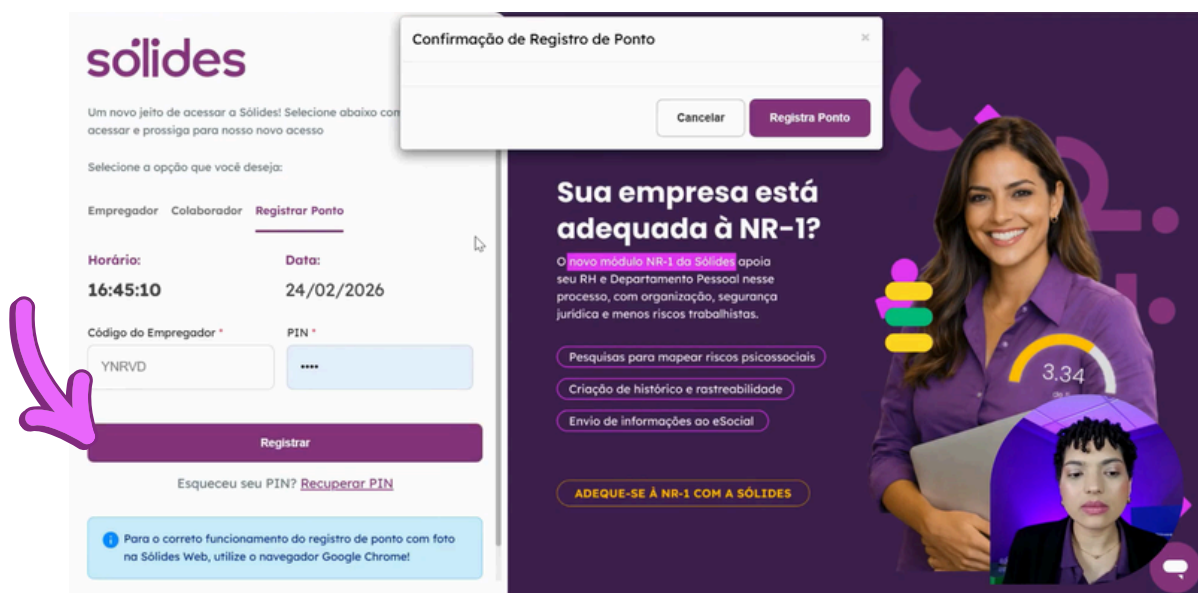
sólides

Um novo jeito de acessar a Sólides! Selecione abaixo com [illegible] acessar e prossiga para nosso novo acesso

Selecione a opção que você deseja:

Empregador Colaborador Registrar Ponto

Horário:
16:45:10

Data:
24/02/2026

Código do Empregador *
YNRVD

PIN *
••••

Registrar

Esqueceu seu PIN? Recuperar PIN

Para o correto funcionamento do registro de ponto com foto na Sólides Web, utilize o navegador Google Chrome!

Confirmação de Registro de Ponto
×

Cancelar
Registra Ponto

Sua empresa está adequada à NR-1?

O novo módulo NR-1 da Sólides apoia seu RH e Departamento Pessoal nesse processo, com organização, segurança jurídica e menos riscos trabalhistas.

Pesquisas para mapear riscos psicossociais
Criação de histórico e rastreabilidade
Envio de informações ao eSocial

ADEQUE-SE À NR-1 COM A SÓLIDES

3.34